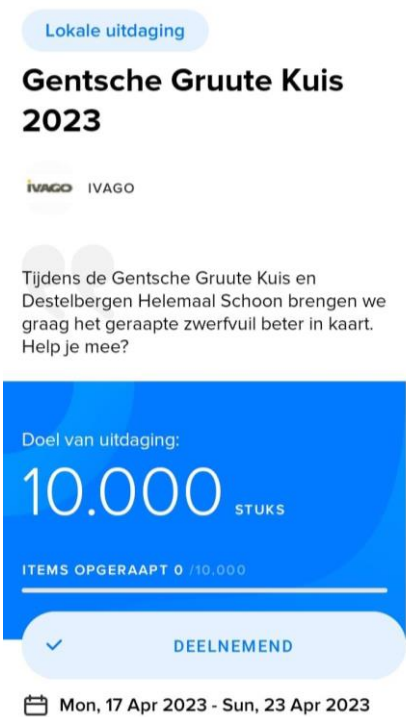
Lokale uitdaging

Gentsche Gruute Kuis 2023

IVAGO IVAGO

Tijdens de Gentsche Gruute Kuis en Destelbergen Helemaal Schoon brengen we graag het geraapte zwerfvuil beter in kaart. Help je mee?

Doel van uitdaging:

10.000 STUKS

ITEMS OPGERAAPT 0 /10.000

DEELNEMEND

Mon, 17 Apr 2023 - Sun, 23 Apr 2023